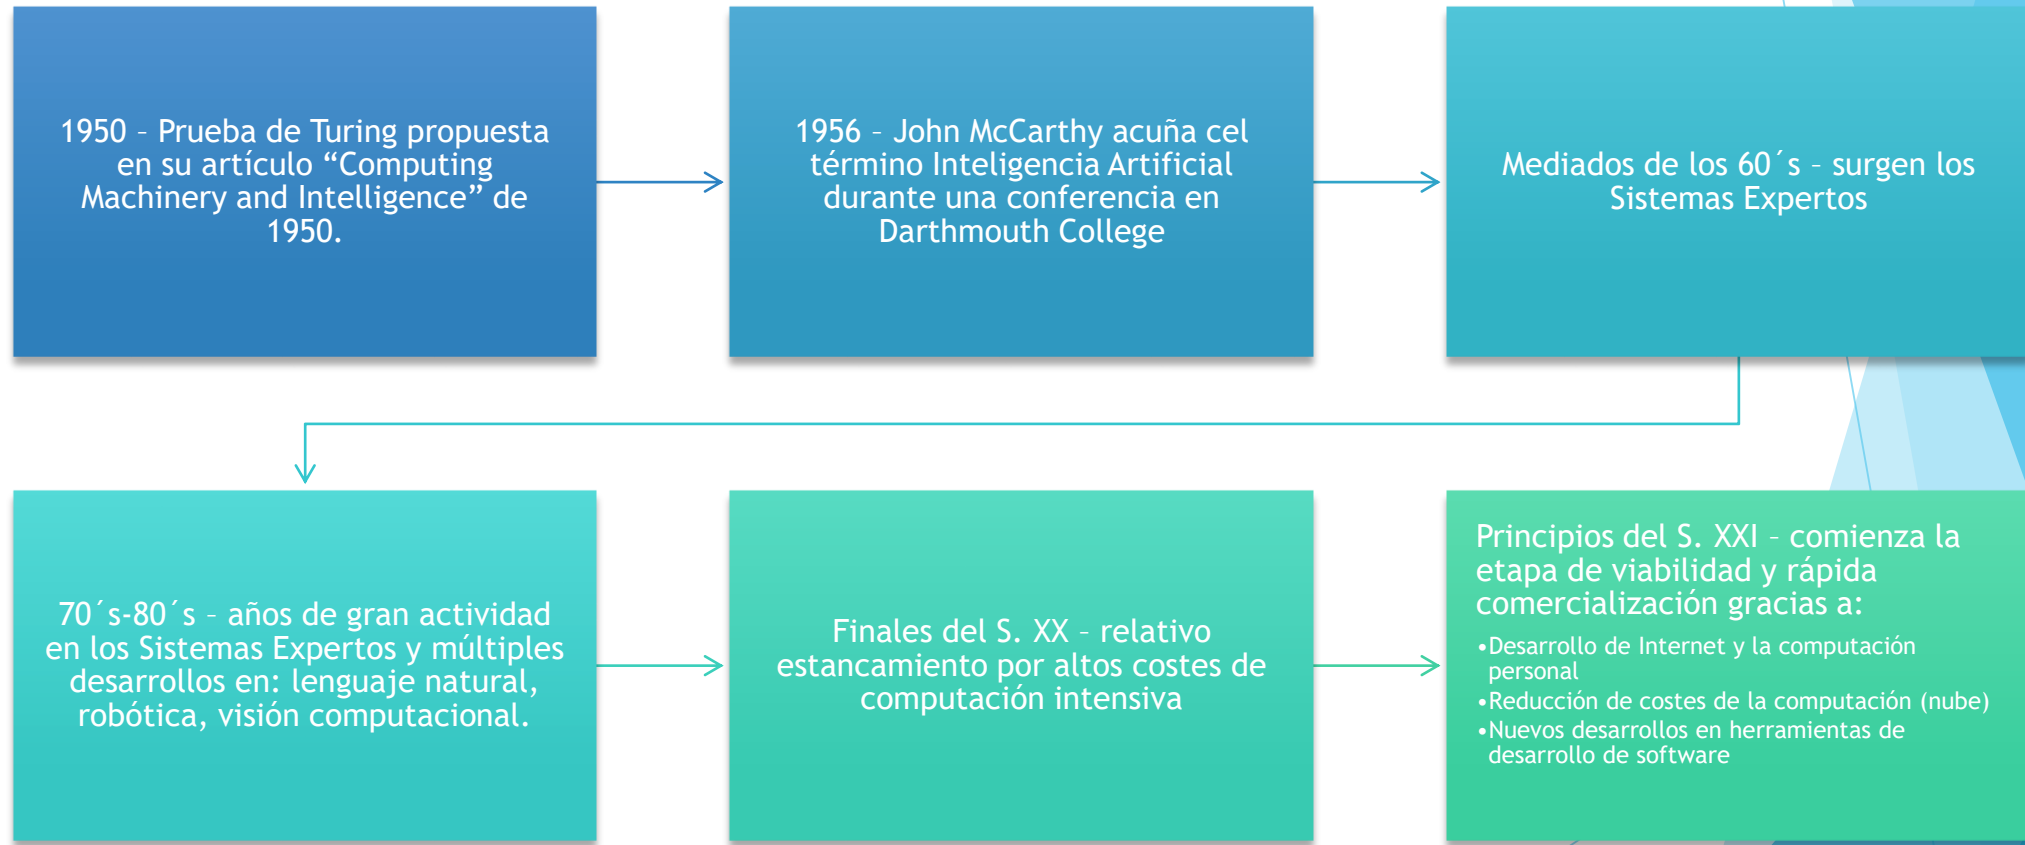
1950 – Prueba de Turing propuesta en su artículo “Computing Machinery and Intelligence” de 1950.

1956 – John McCarthy acuña cel término Inteligencia Artificial durante una conferencia en Darthmouth College

Mediados de los 60´s – surgen los Sistemas Expertos

70´s-80´s – años de gran actividad en los Sistemas Expertos y múltiples desarrollos en: lenguaje natural, robótica, visión computacional.

Finales del S. XX – relativo estancamiento por altos costes de computación intensiva

Principios del S. XXI – comienza la etapa de viabilidad y rápida comercialización gracias a:

•Desarrollo de Internet y la computación personal
•Reducción de costes de la computación (nube)
•Nuevos desarrollos en herramientas de desarrollo de software